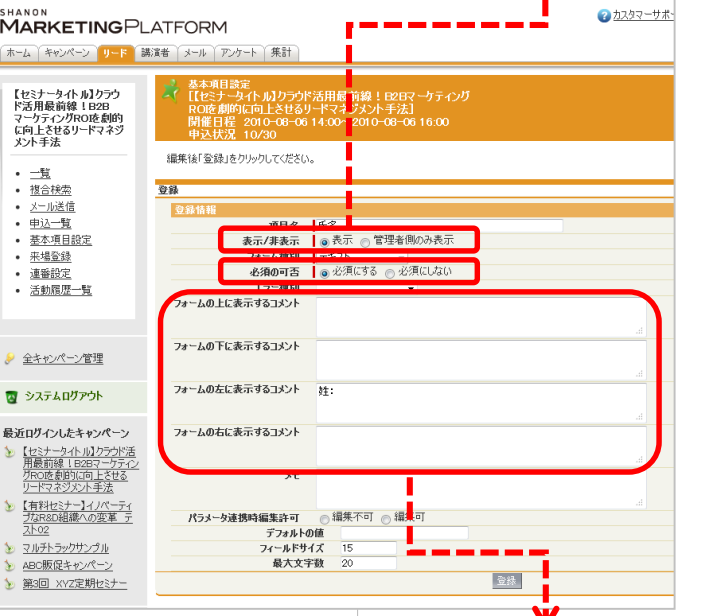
SHANON
MARKETINGPLATFORM

カスタマーサポ

ホーム | キャンペーン | リード | 講演者 | メール | アンケート | 集計

【セミナータイトル】クラウド活用最前線！B2BマーケティングROIを劇的に向上させるリードマネジメント手法

• 一覧
• 複合検索
• メール送信
• 申込一覧
• 基本項目設定
• 来場登録
• 連動設定
• 活動履歴一覧

全キャンペーン管理

システムログアウト

最近ログインしたキャンペーン

【セミナータイトル】クラウド活用最前線！B2BマーケティングROIを劇的に向上させるリードマネジメント手法

【有料セミナー】イノベーティブなR&D組織への変革 テスト02

マルチトラックサンプル

ABC販促キャンペーン

第3回 XYZ定期セミナー

基本項目設定
【セミナータイトル】クラウド活用最前線！B2BマーケティングROIを劇的に向上させるリードマネジメント手法
開催日程 2010-08-06 14:00～2010-08-06 16:00
申込状況 10/30

編集後「登録」をクリックしてください。

登録

登録情報

項目名 氏名

表示/非表示 表示 管理者側のみ表示

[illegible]

必須の可否 必須にする 必須にしない

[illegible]

フォームの上に表示するコメント

フォームの下に表示するコメント

フォームの左に表示するコメント 姓：

フォームの右に表示するコメント

メモ

パラメータ連携時編集許可 編集不可 編集可

デフォルトの値

フィールドサイズ 15

最大文字数 20

登録